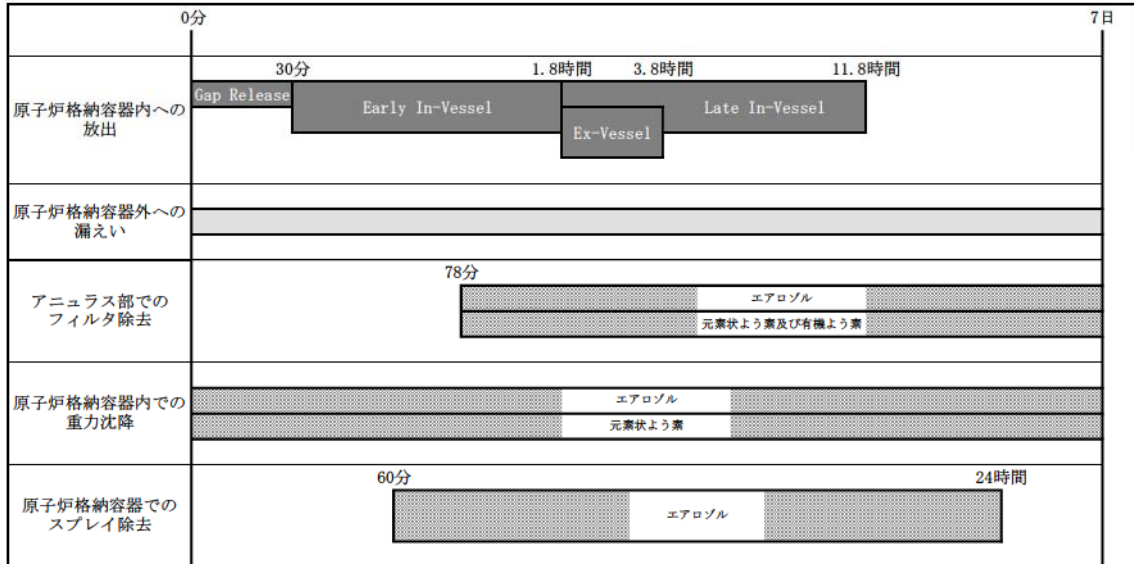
0分

7日

30分

1.8時間

3.8時間

11.8時間

原子炉格納容器内への放出

Gap Release

Early In-Vessel

Late In-Vessel

Ex-Vessel

原子炉格納容器外への漏えい

78分

アニュラス部でのフィルタ除去

エアロゾル

元素状よう素及び有機よう素

原子炉格納容器内での重力沈降

エアロゾル

元素状よう素

60分

24時間

原子炉格納容器でのスプレイ除去

エアロゾル